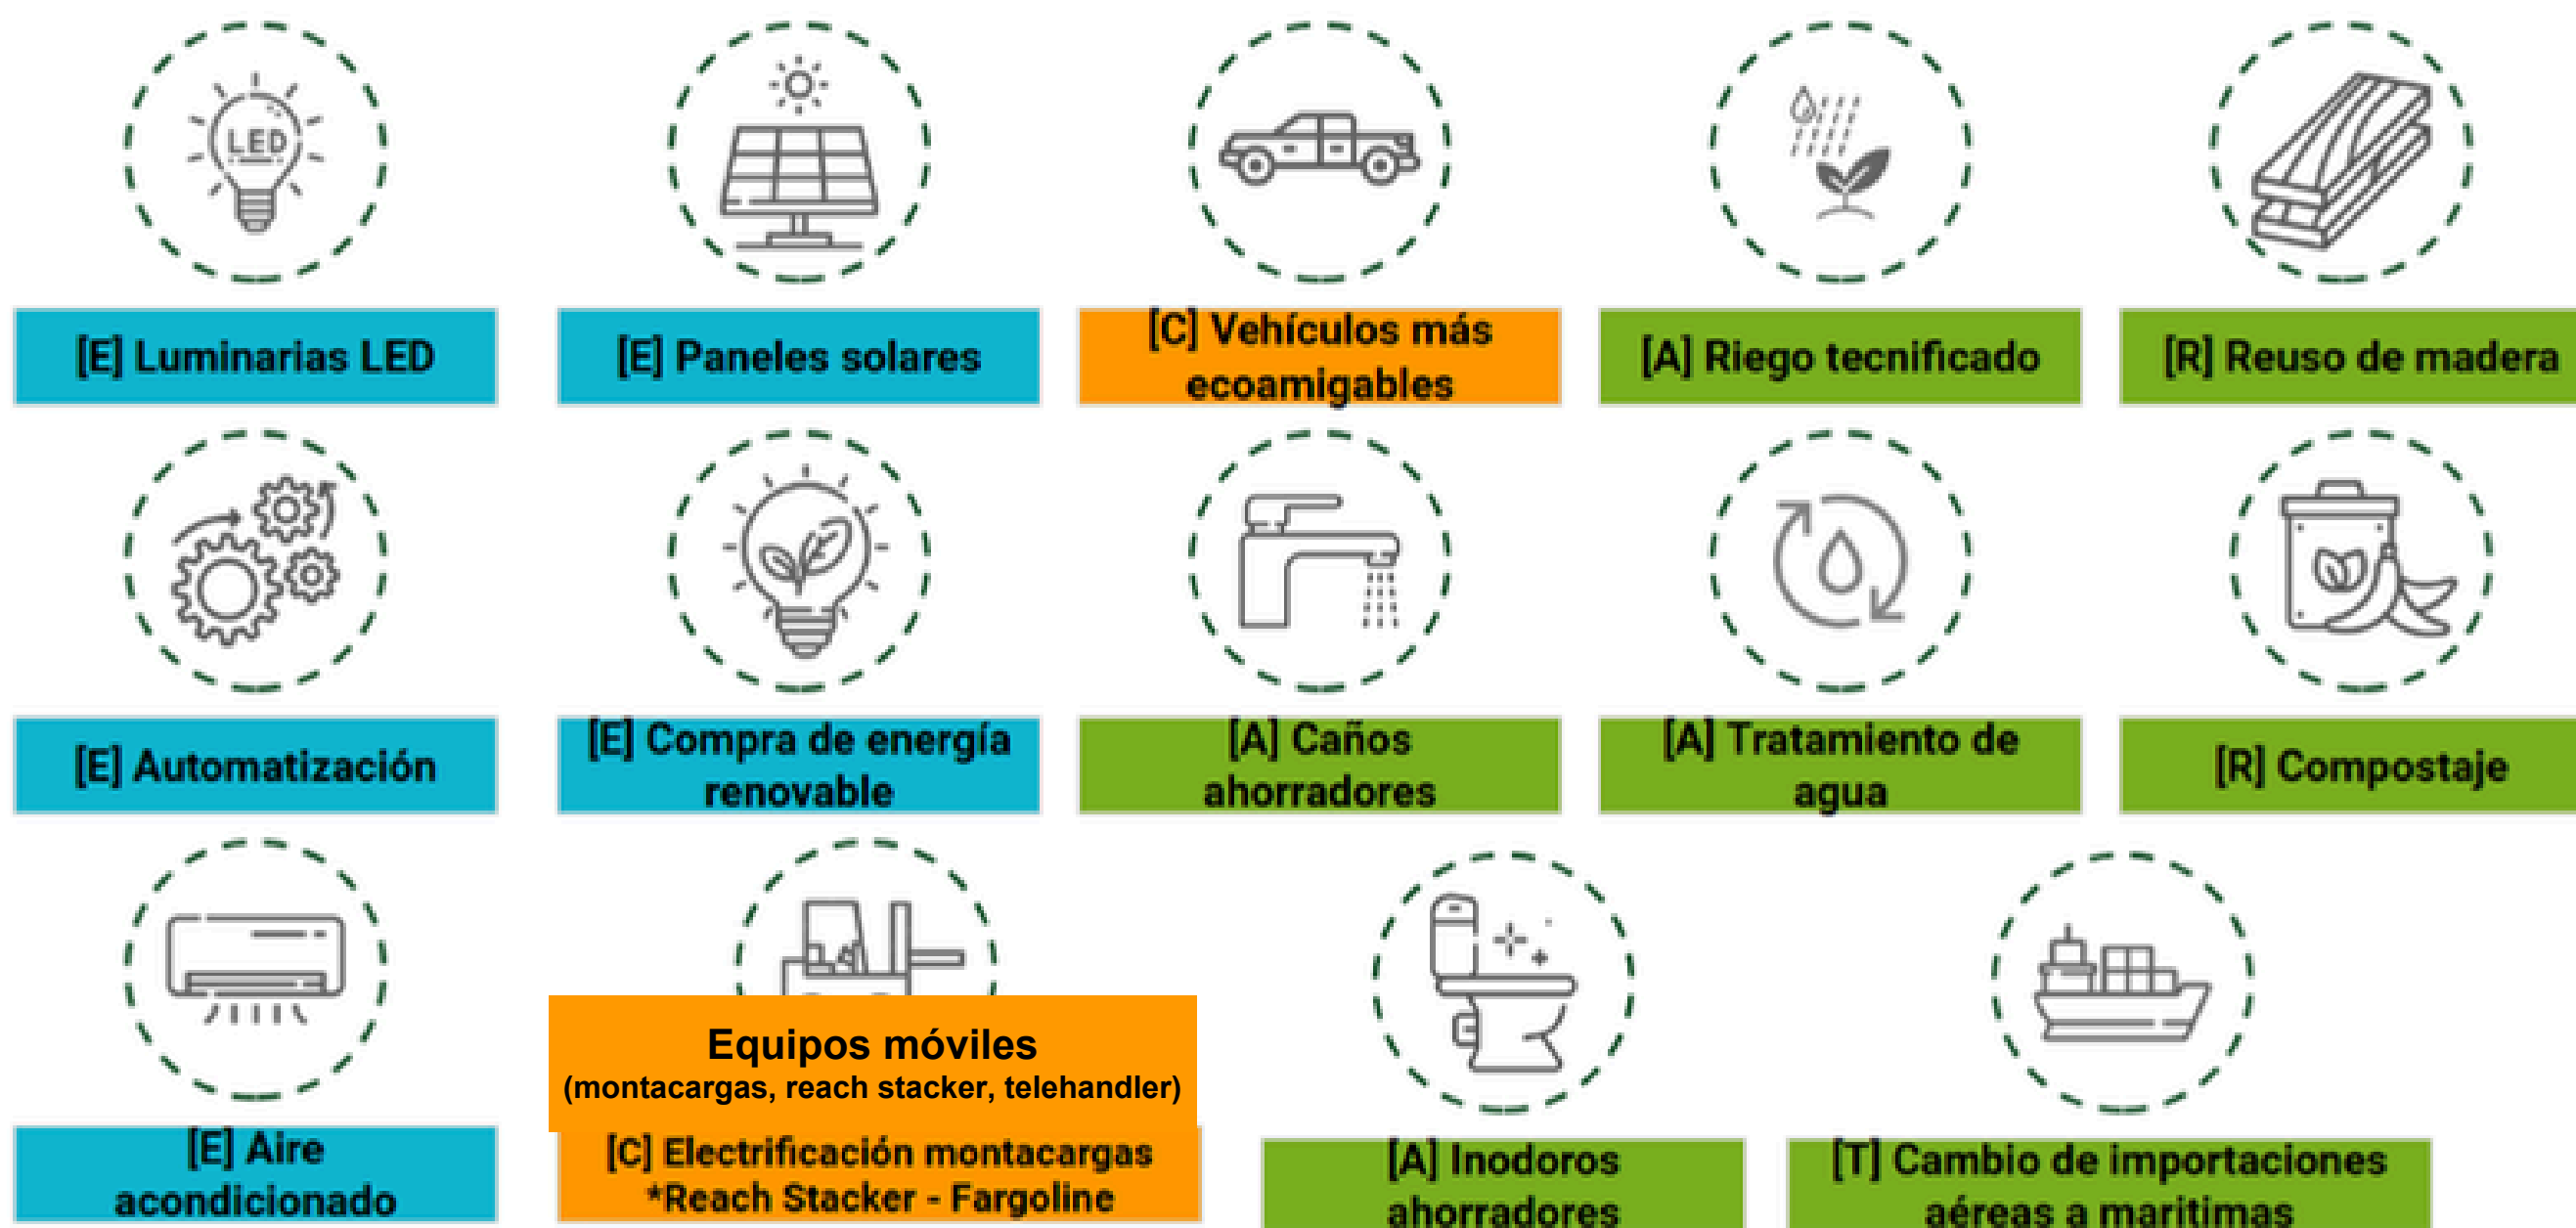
LED

[E] Luminarias LED

[E] Paneles solares

[C] Vehículos más ecoamigables

[A] Riego tecnificado

[R] Reuso de madera

[E] Automatización

[E] Compra de energía renovable

[A] Caños ahorradores

[A] Tratamiento de agua

[R] Compostaje

[E] Aire acondicionado

Equipos móviles
(montacargas, reach stacker, telehandler)

[C] Electrificación montacargas
*Reach Stacker - Fargoline

[A] Inodoros ahorradores

[T] Cambio de importaciones aéreas a marítimas